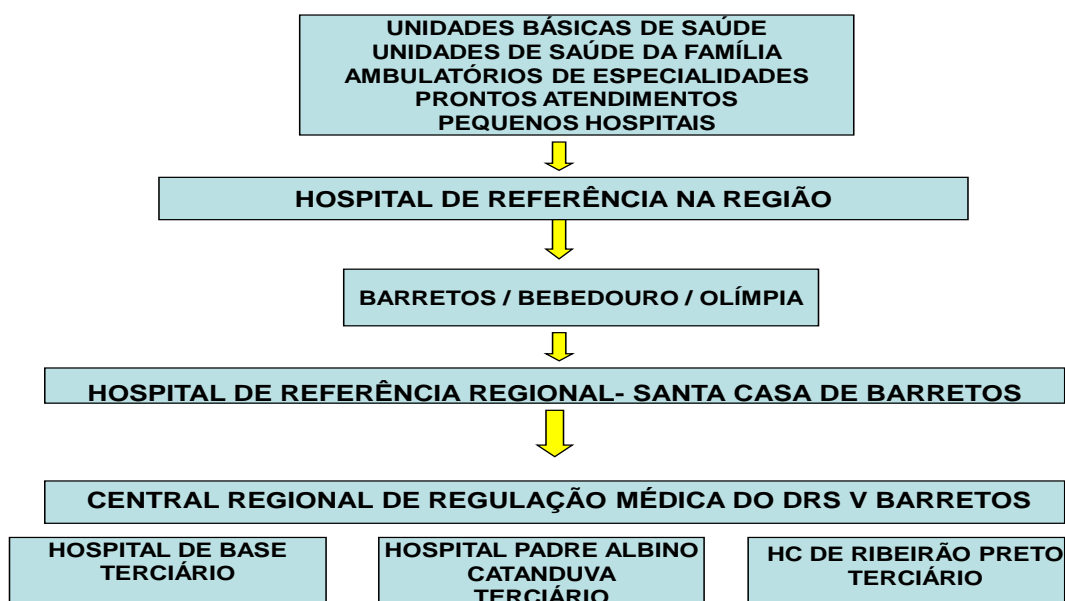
UNIDADES BÁSICAS DE SAÚDE
UNIDADES DE SAÚDE DA FAMÍLIA
AMBULATÓRIOS DE ESPECIALIDADES
PRONTOS ATENDIMENTOS
PEQUENOS HOSPITAIS

HOSPITAL DE REFERÊNCIA NA REGIÃO

BARRETOS / BEBEDOURO / OLÍMPIA

HOSPITAL DE REFERÊNCIA REGIONAL- SANTA CASA DE BARRETOS

CENTRAL REGIONAL DE REGULAÇÃO MÉDICA DO DRS V BARRETOS

HOSPITAL DE BASE
TERCIÁRIO

HOSPITAL PADRE ALBINO
CATANDUVA
TERCIÁRIO

HC DE RIBEIRÃO PRETO
TERCIÁRIO